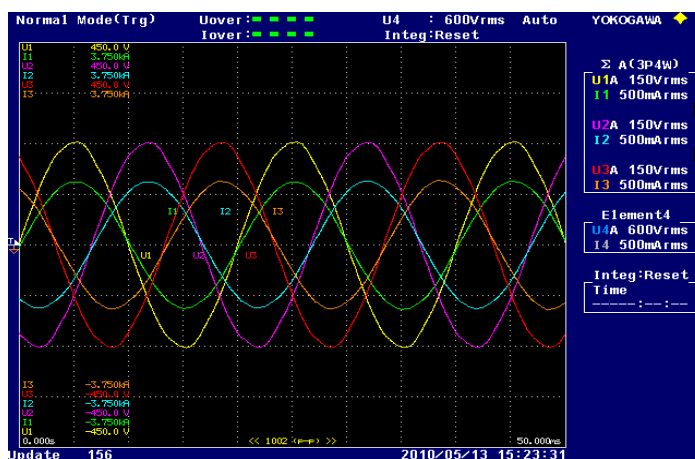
Normal Mode(Trg) Uover: Iover: U4 : 600Vrms Auto Integ:Reset YOKOGAWA

U1 450.0 V
I1 3.750kA
U2 450.0 V
I2 3.750kA
U3 450.0 V
I3 3.750kA

I1 I2 I3
U1 U2 U3

I3 -3.750kA
U3 -450.0 V
I2 -3.750kA
U2 -450.0 V
I1 -3.750kA
U1 -450.0 V

0.000s << 1002 (P-P) >> 50.000ms

Update 156 2010/05/13 15:23:31

Σ A(3P4W)
U1A 150Vrms
I1 500mArms
U2A 150Vrms
I2 500mArms
U3A 150Vrms
I3 500mArms

Element4
U4A 600Vrms
I4 500mArms

Integ:Reset
Time
-----:--:--